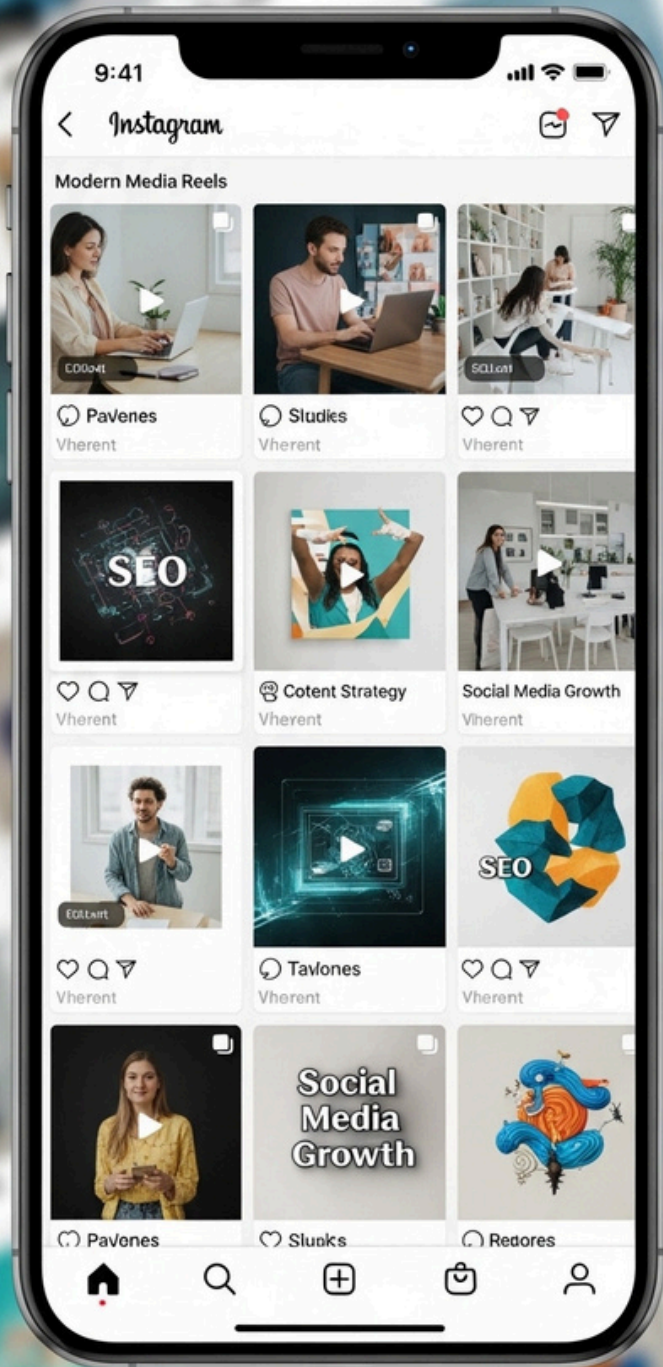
9:41

Instagram

Modern Media Reels

C00ent

Pavenes
Vherent

Sludies
Vherent

SCLent

Vherent

SEO

Vherent

Cotent Strategy
Vherent

Social Media Growth
Vherent

EDItent

Vherent

Tavlones
Vherent

SEO

Vherent

Social Media Growth

Pavenes

Slupks

Redores